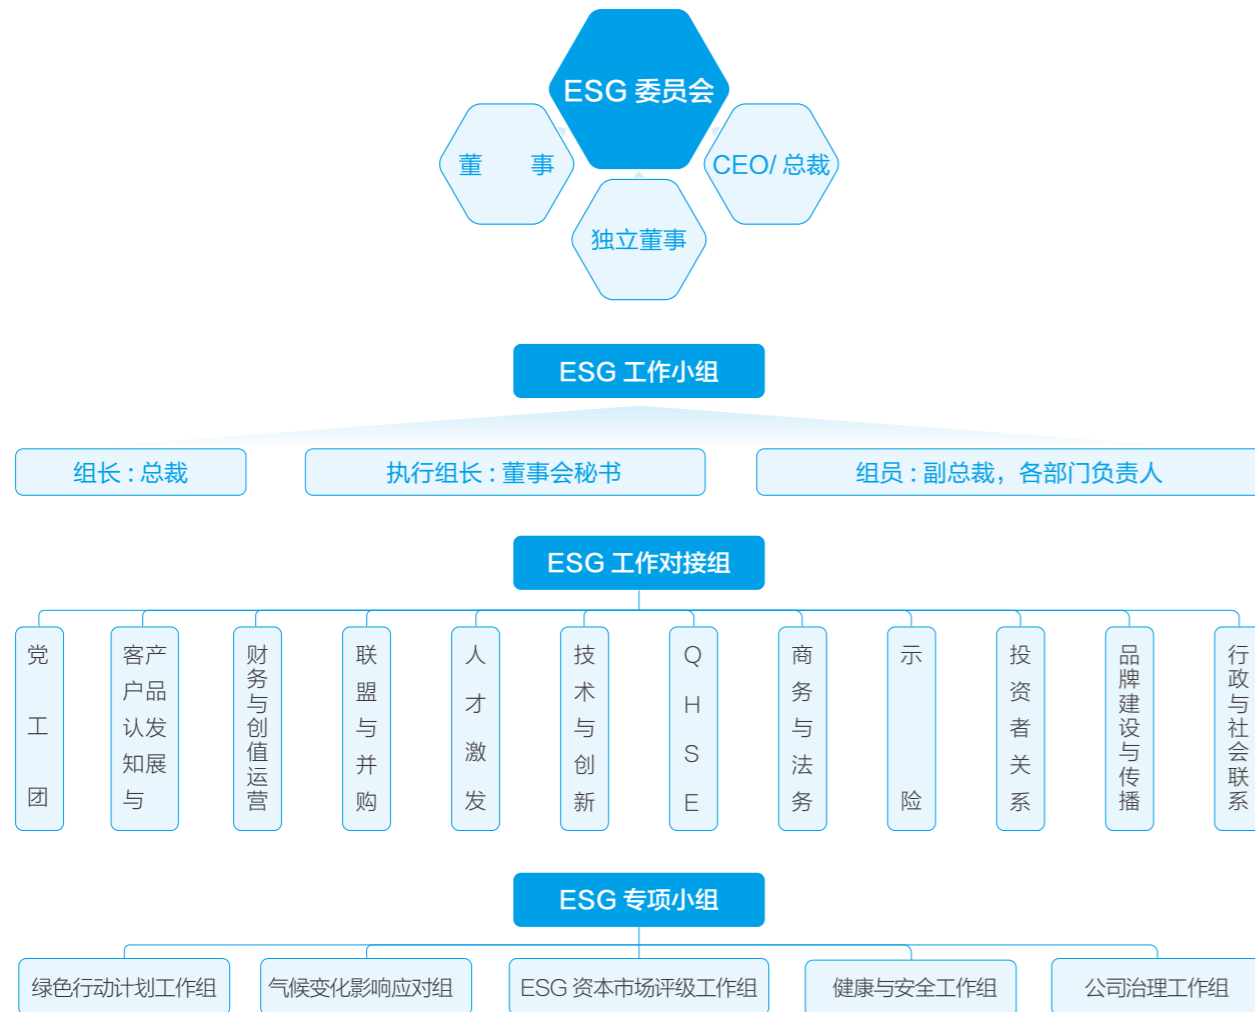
ESG 委员会

董 事

CEO/ 总裁

独立董事

ESG 工作小组

组长：总裁

执行组长：董事会秘书

组员：副总裁，各部门负责人

ESG 工作对接组

党工团

客户认知与产品发展

财务与创值运营

联盟与并购

人才激发

技术与创新

QHSE

商务与法务

示险

投资者关系

品牌建设与传播

行政与社会联系

ESG 专项小组

绿色行动计划工作组

气候变化影响应对组

ESG 资本市场评级工作组

健康与安全工作组

公司治理工作组